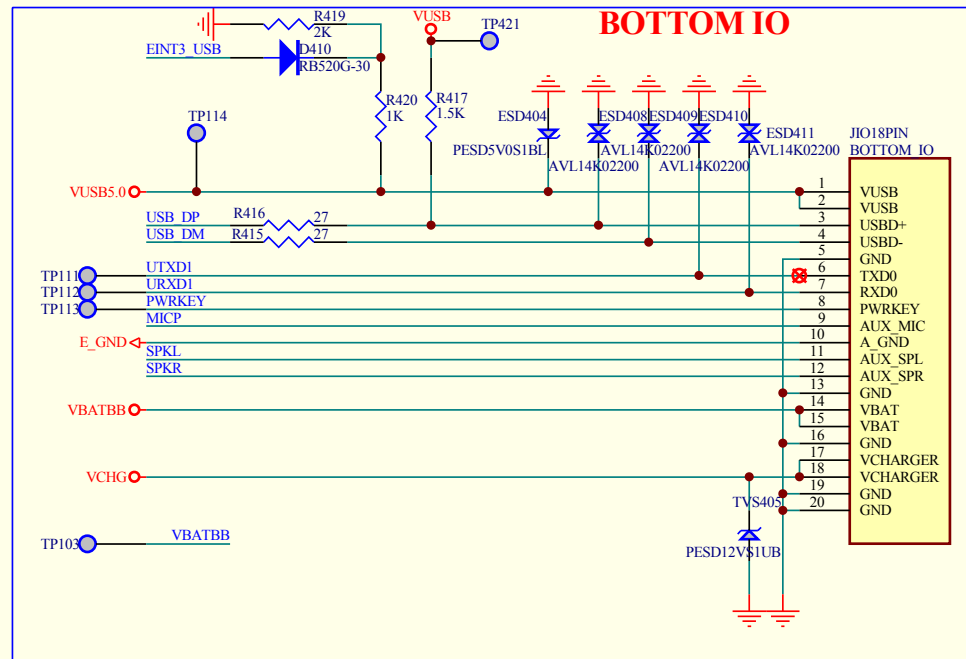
BOTTOM IO

R419
2K
EINT3_USB
D410
RB520G-30
VUSB
TP421
R420
1K
R417
1.5K
TP114
ESD404
ESD408
ESD409
ESD410
ESD411
PESD5V0S1BL
AVL14K02200
AVL14K02200
AVL14K02200
AVL14K02200
JIO18PIN
BOTTOM_IO
VUSB5.0
USB_DP
R416
27
USB_DM
R415
27
TP111
UTXD1
TP112
URXD1
TP113
PWRKEY
MICP
E_GND
SPKL
SPKR
VBATBB
VCHG
TVS405
PESD12VS1UB
TP103
VBATBB

| | |
|---|---|
| 1 | VUSB |
| 2 | VUSB |
| 3 | USBD+ |
| 4 | USBD- |
| 5 | GND |
| 6 | TXD0 |
| 7 | RXD0 |
| 8 | PWRKEY |
| 9 | AUX_MIC |
| 10 | A_GND |
| 11 | AUX_SPL |
| 12 | AUX_SPR |
| 13 | GND |
| 14 | VBAT |
| 15 | VBAT |
| 16 | GND |
| 17 | VCHARGER |
| 18 | VCHARGER |
| 19 | GND |
| 20 | GND |